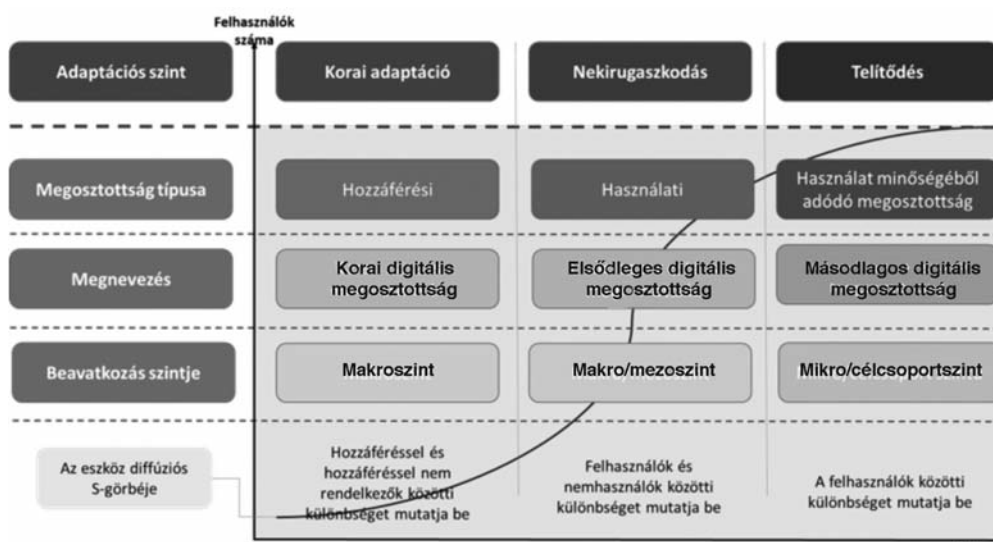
Felhasználók száma

| Adaptációs szint | Korai adaptáció | Nekirugaszkodás | Telítődés |
|---|---|---|---|
| Megosztottság típusa | Hozzáférési | Használati | Használat minőségéből adódó megosztottság |
| Megnevezés | Korai digitális megosztottság | Elsődleges digitális megosztottság | Másodlagos digitális megosztottság |
| Beavatkozás szintje | Makroszint | Makro/mezoszint | Mikro/célcsoportszint |
| Az eszköz diffúziós S-görbéje | Hozzáféréssel és hozzáféréssel nem rendelkezők közötti különbséget mutatja be | Felhasználók és nemhasználók közötti különbséget mutatja be | A felhasználók közötti különbséget mutatja be |